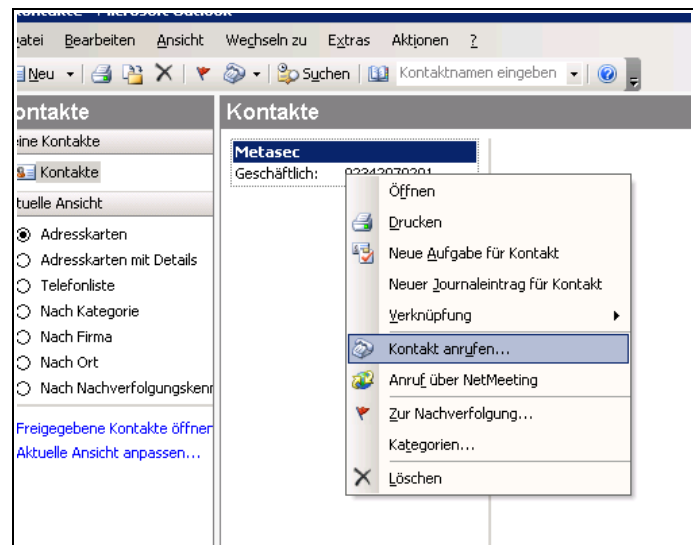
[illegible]

atei Bearbeiten Ansicht Wechseln zu Extras Aktionen ?

Neu Suchen Kontaktnamen eingeben

ontakte

eine Kontakte

Kontakte

tuelle Ansicht

Adresskarten
Adresskarten mit Details
Telefonliste
Nach Kategorie
Nach Firma
Nach Ort
Nach Nachverfolgungskenn

Freigegebene Kontakte öffner
Aktuelle Ansicht anpassen...

Kontakte

Metasec
Geschäftlich: 0234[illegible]

Öffnen
Drucken
Neue Aufgabe für Kontakt
Neuer Journaleintrag für Kontakt
Verknüpfung
Kontakt anrufen...
Anruf über NetMeeting
Zur Nachverfolgung...
Kategorien...
Löschen